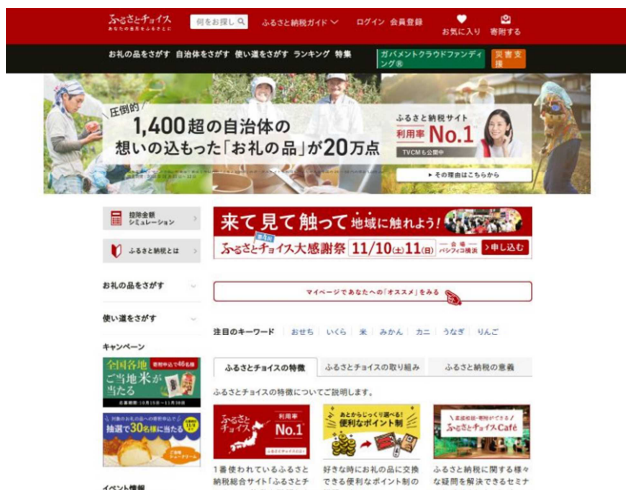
ふるさとチョイス
あなたの意思をふるさとに

何をお探し

ふるさと納税ガイド

ログイン 会員登録

お気に入り 寄附する

お礼の品をさがす 自治体をさがす 使い道をさがす ランキング 特集

ガバメントクラウドファンディング®

災害支援

圧倒的

1,400超の自治体の
想いの込もった「お礼の品」が20万点

ふるさと納税サイト
利用率No.1

TVCM公開中

その理由はこちらから

控除金額シミュレーション

ふるさと納税とは

来て見て触って地域に触れよう!

ふるさとチョイス大感謝祭 11/10(土)11(日) 会場 パシフィコ横浜

申し込む

お礼の品をさがす

使い道をさがす

マイページであなたへの「オススメ」をみる

注目のキーワード おせち いくら 米 みかん カニ うなぎ りんご

キャンペーン

全国各地 ご当地米が当たる

抽選で30名様に当たる

ふるさとチョイスの特徴

ふるさとチョイスの取り組み

ふるさと納税の意義

ふるさとチョイスの特徴についてご説明します。

利用率 No.1

あとからじっくり選べる! 便利なポイント制

ふるさとチョイスCafé

1番使われているふるさと納税総合サイト「ふるさとチ

好きな時にお礼の品に交換できる便利なポイント制の

ふるさと納税に関する様々な疑問を解決できるセミナ

イベント情報